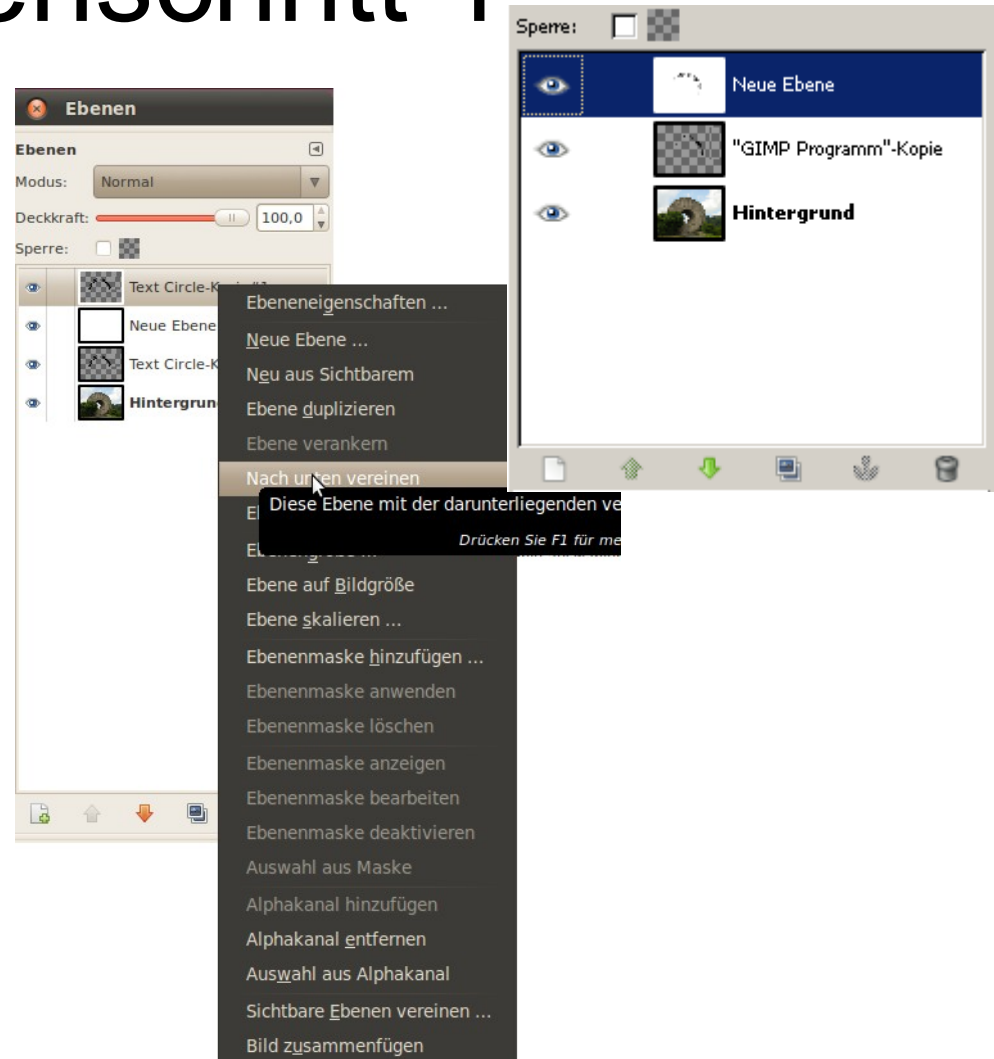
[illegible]

Ebenen

Ebenen

Modus: Normal

Deckkraft: 100,0

Sperre:

Text Circle-K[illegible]

Neue Ebene

Text Circle-K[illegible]

Hintergrun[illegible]

Ebeneneigenschaften ...
Neue Ebene ...
Neu aus Sichtbarem
Ebene duplizieren
Ebene verankern
Nach unten vereinen
El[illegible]
Diese Ebene mit der darunterliegenden ve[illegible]
Drücken Sie F1 für me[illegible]
E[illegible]
Ebene auf Bildgröße
Ebene skalieren ...
Ebenenmaske hinzufügen ...
Ebenenmaske anwenden
Ebenenmaske löschen
Ebenenmaske anzeigen
Ebenenmaske bearbeiten
Ebenenmaske deaktivieren
Auswahl aus Maske
Alphakanal hinzufügen
Alphakanal entfernen
Auswahl aus Alphakanal
Sichtbare Ebenen vereinen ...
Bild zusammenfügen

Sperre:

Neue Ebene

"GIMP Programm"-Kopie

Hintergrund